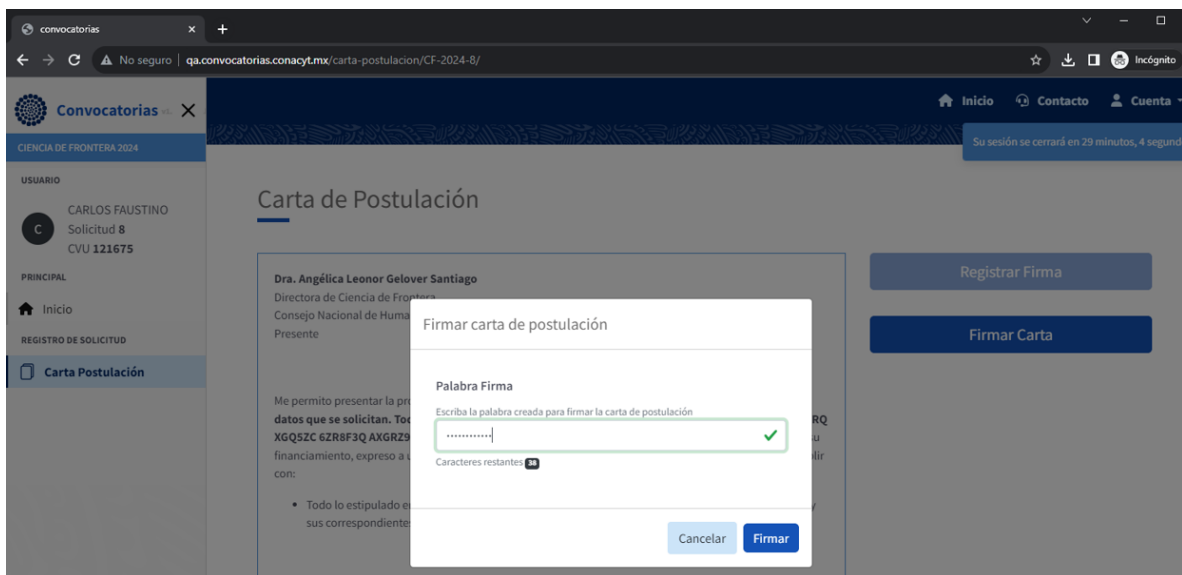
convocatorias ×
No seguro | qa.convocatorias.conacyt.mx/carta-postulacion/CF-2024-8/
Incógnito

Convocatorias
Inicio Contacto Cuenta
Su sesión se cerrará en 29 minutos, 4 segund

CIENCIA DE FRONTERA 2024
USUARIO
C CARLOS FAUSTINO
Solicitud 8
CVU 121675
PRINCIPAL
Inicio
REGISTRO DE SOLICITUD
Carta Postulación

Carta de Postulación

Dra. Angélica Leonor Gelover Santiago
Directora de Ciencia de Frontera
Consejo Nacional de Huma
Presente

Me permito presentar la pr
datos que se solicitan. Too
XGQ5ZC 6ZR8F3Q AXGRZ9
financiamiento, expreso a
con:

• Todo lo estipulado e
sus correspondientes

RQ
u
lir

Registrar Firma
Firmar Carta

Firmar carta de postulación

Palabra Firma
Escriba la palabra creada para firmar la carta de postulación
···········
Caracteres restantes 38

Cancelar Firmar